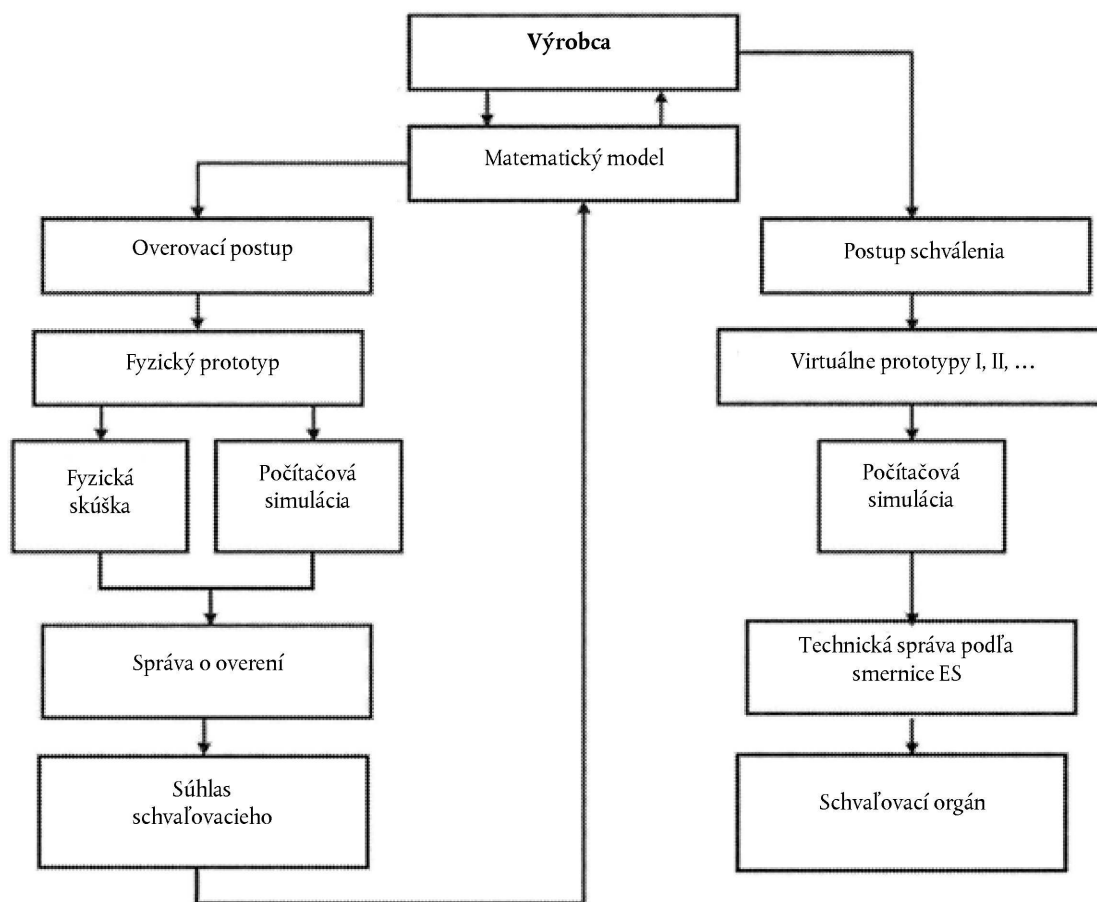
Výrobca

Matematický model

Overovací postup

Fyzický prototyp

Fyzická skúška

Počítačová simulácia

Správa o overení

Súhlas schvaľovacieho

Postup schválenia

Virtuálne prototypy I, II, ...

Počítačová simulácia

Technická správa podľa smernice ES

Schvaľovací orgán